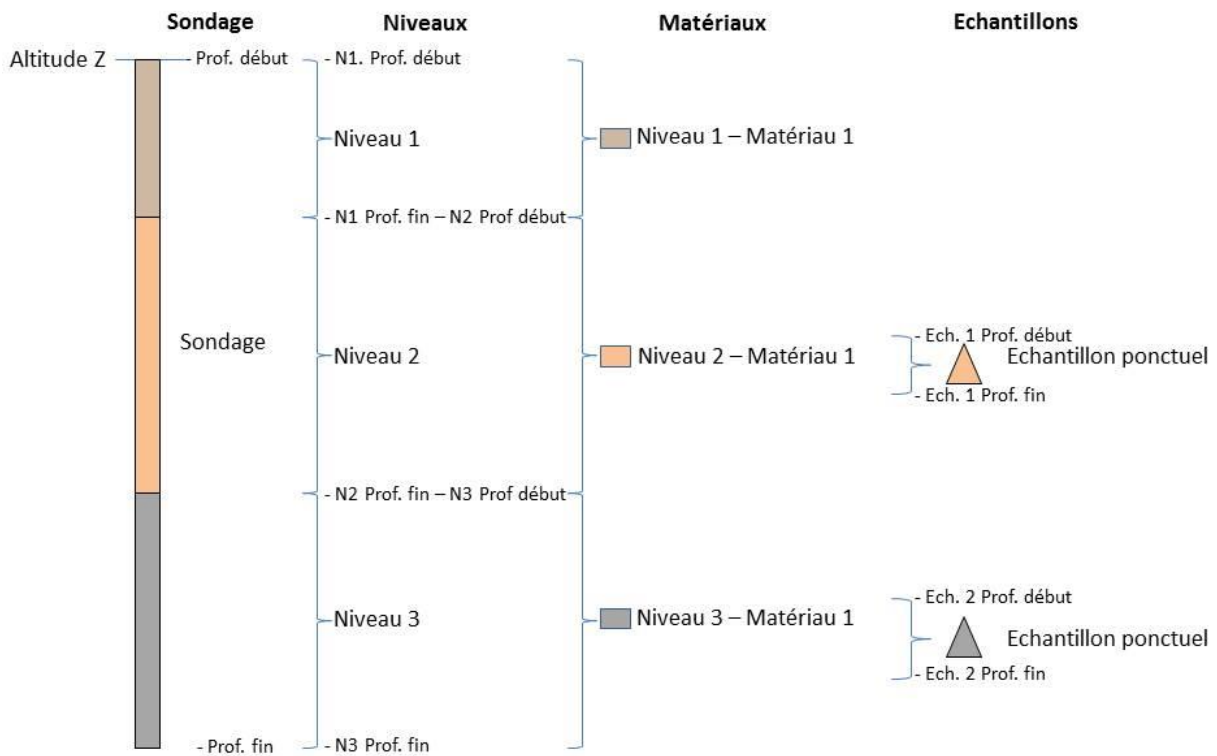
Sondage

Niveaux

Matériaux

Echantillons

Altitude Z

- Prof. début

- N1. Prof. début

Niveau 1

Niveau 1 – Matériau 1

- N1 Prof. fin – N2 Prof début

Sondage

Niveau 2

Niveau 2 – Matériau 1

- Ech. 1 Prof. début

Echantillon ponctuel

- Ech. 1 Prof. fin

- N2 Prof. fin – N3 Prof début

Niveau 3

Niveau 3 – Matériau 1

- Ech. 2 Prof. début

Echantillon ponctuel

- Ech. 2 Prof. fin

- Prof. fin

- N3 Prof. fin